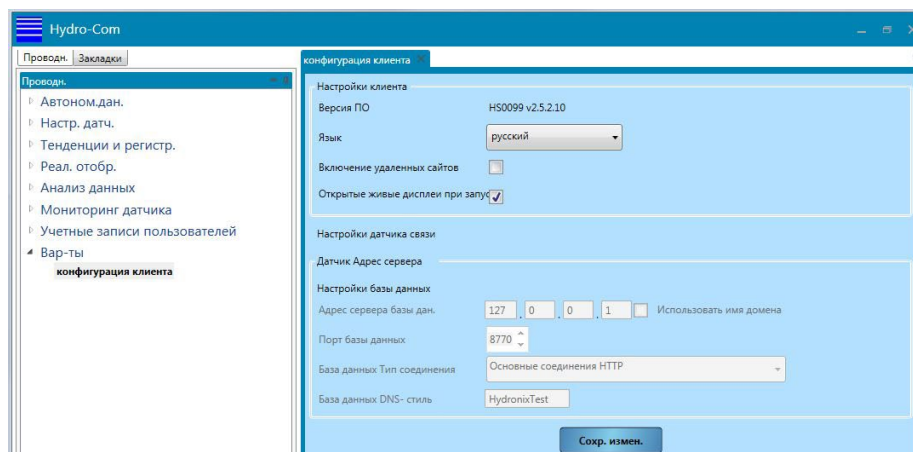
Hydro-Com

Проводн. Закладки

Проводн.

Автоном.дан.
Настр. датч.
Тенденции и регистр.
Реал. отобр.
Анализ данных
Мониторинг датчика
Учетные записи пользователей
Вар-ты
конфигурация клиента

конфигурация клиента

Настройки клиента

Версия ПО HS0099 v2.5.2.10

Язык русский

Включение удаленных сайтов

Открытые живые дисплеи при запус

Настройки датчика связи

Датчик Адрес сервера

Настройки базы данных

Адрес сервера базы дан. 127 . 0 . 0 . 1 Использовать имя домена

Порт базы данных 8770

База данных Тип соединения Основные соединения HTTP

База данных DNS- стиль HydronixTest

Сохр. измен.